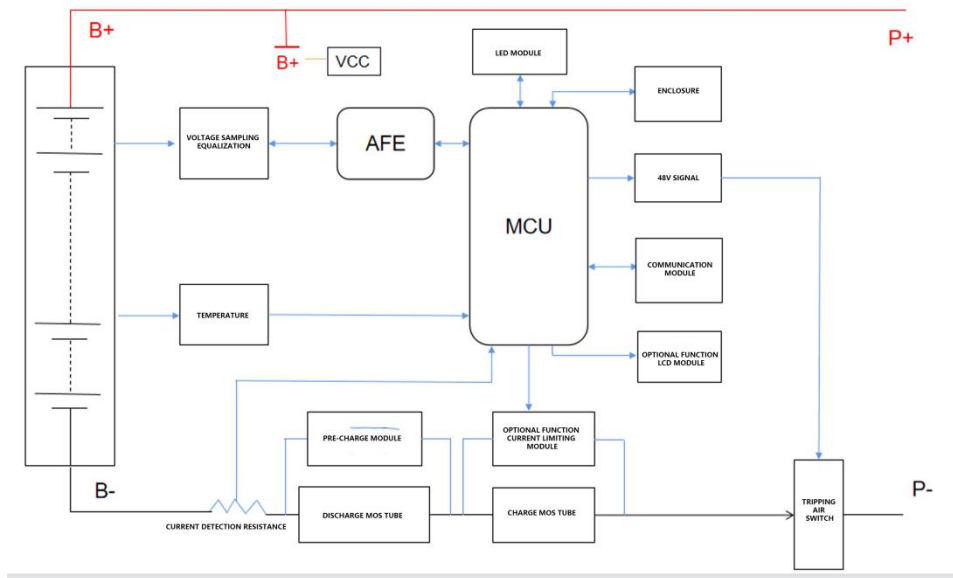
B+

P+

B+

VCC

LED MODULE

ENCLOSURE

VOLTAGE SAMPLING EQUALIZATION

AFE

MCU

48V SIGNAL

COMMUNICATION MODULE

TEMPERATURE

OPTIONAL FUNCTION LCD MODULE

PRE-CHARGE MODULE

OPTIONAL FUNCTION CURRENT LIMITING MODULE

B-

P-

CURRENT DETECTION RESISTANCE

DISCHARGE MOS TUBE

CHARGE MOS TUBE

TRIPPING AIR SWITCH